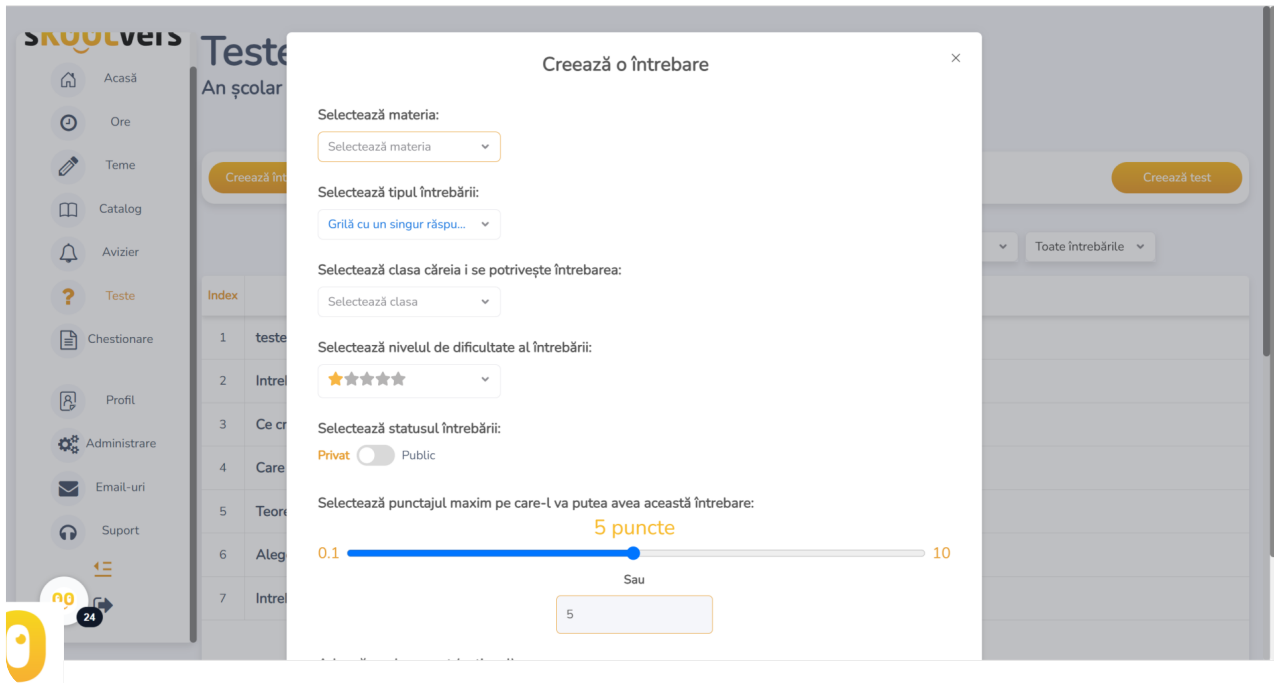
skoolvers

Acasă
Ore
Teme
Catalog
Avizier
Teste
Chestionare
Profil
Administrare
Email-uri
Suport

24

Teste
An școlar

Creează înt
Creează test
Toate întrebările

| Index | |
|---|---|
| 1 | teste |
| 2 | Intreb |
| 3 | Ce cr |
| 4 | Care |
| 5 | Teore |
| 6 | Alege |
| 7 | Intreb |

Creează o întrebare

Selectează materia:
Selectează materia

Selectează tipul întrebării:
Grilă cu un singur răspu...

Selectează clasa căreia i se potrivește întrebarea:
Selectează clasa

Selectează nivelul de dificultate al întrebării:

Selectează statusul întrebării:
Privat Public

Selectează punctajul maxim pe care-l va putea avea această întrebare:
5 puncte
0.1 10
Sau
5

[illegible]